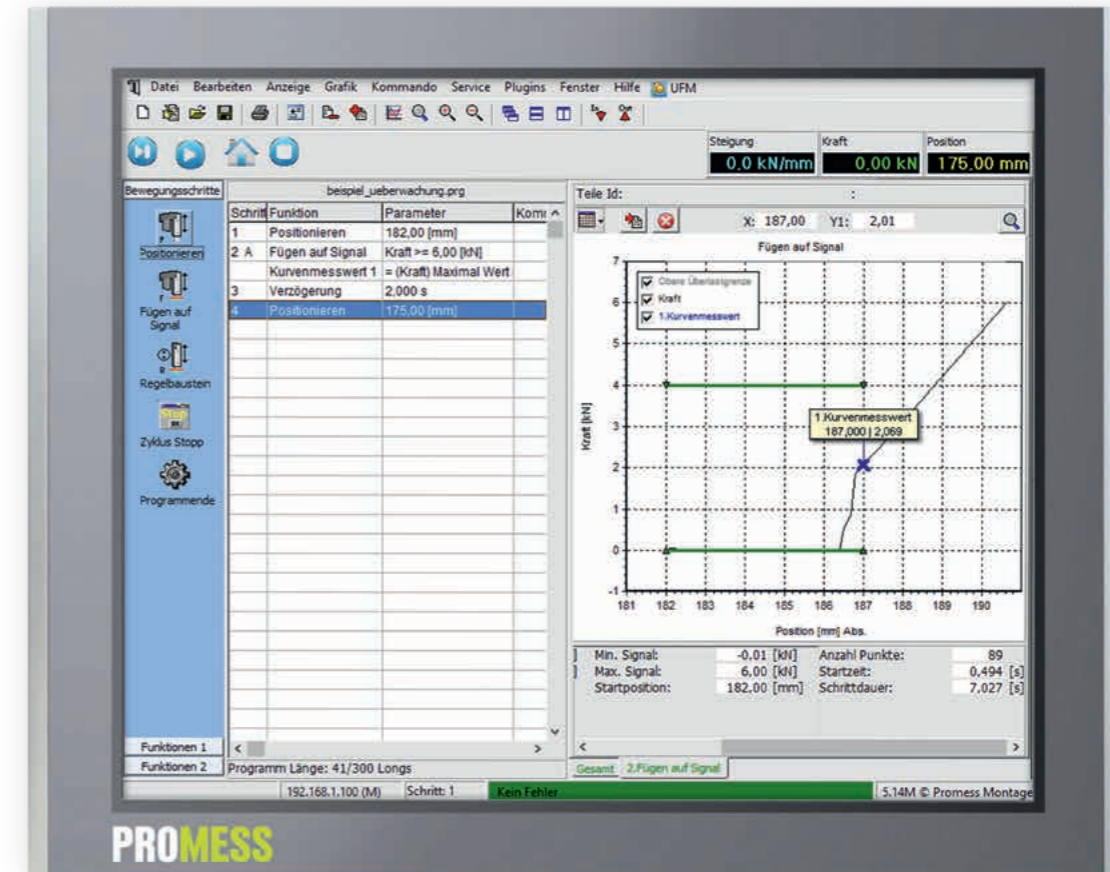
Datei Bearbeiten Anzeige Grafik Kommando Service Plugins Fenster Hilfe UFM

Steigung 0,0 kN/mm
Kraft 0,00 kN
Position 175,00 mm

Bewegungsschritte

Positionieren
Fügen auf Signal
Regelbaustein
Zyklus Stopp
Programmende

beispiel_ueberwachung.prg

| Schritt | Funktion | Parameter | Komm |
|---|---|---|---|
| 1 | Positionieren | 182,00 [mm] | |
| 2 A | Fügen auf Signal | Kraft >= 6,00 [kN] | |
| | Kurvenmesswert 1 | = (Kraft) Maximal Wert | |
| 3 | Verzögerung | 2,000 s | |
| 4 | Positionieren | 175,00 [mm] | |

Teile Id: :

X: 187,00 Y1: 2,01

Fügen auf Signal

Obere Überlastgrenze
Kraft
1.Kurvenmesswert

1.Kurvenmesswert
187,000 | 2,069

Kraft [kN]

7 6 5 4 3 2 1 0 -1

181 182 183 184 185 186 187 188 189 190

Position [mm] Abs.

Min. Signal: -0,01 [kN] Anzahl Punkte: 89
Max. Signal: 6,00 [kN] Startzeit: 0,494 [s]
Startposition: 182,00 [mm] Schrittdauer: 7,027 [s]

Funktionen 1
Funktionen 2
Programm Länge: 41/300 Longs
Gesamt 2.Fügen auf Signal

192.168.1.100 (M) Schritt: 1 Kein Fehler 5.14M © Promess Montage

PROMESS